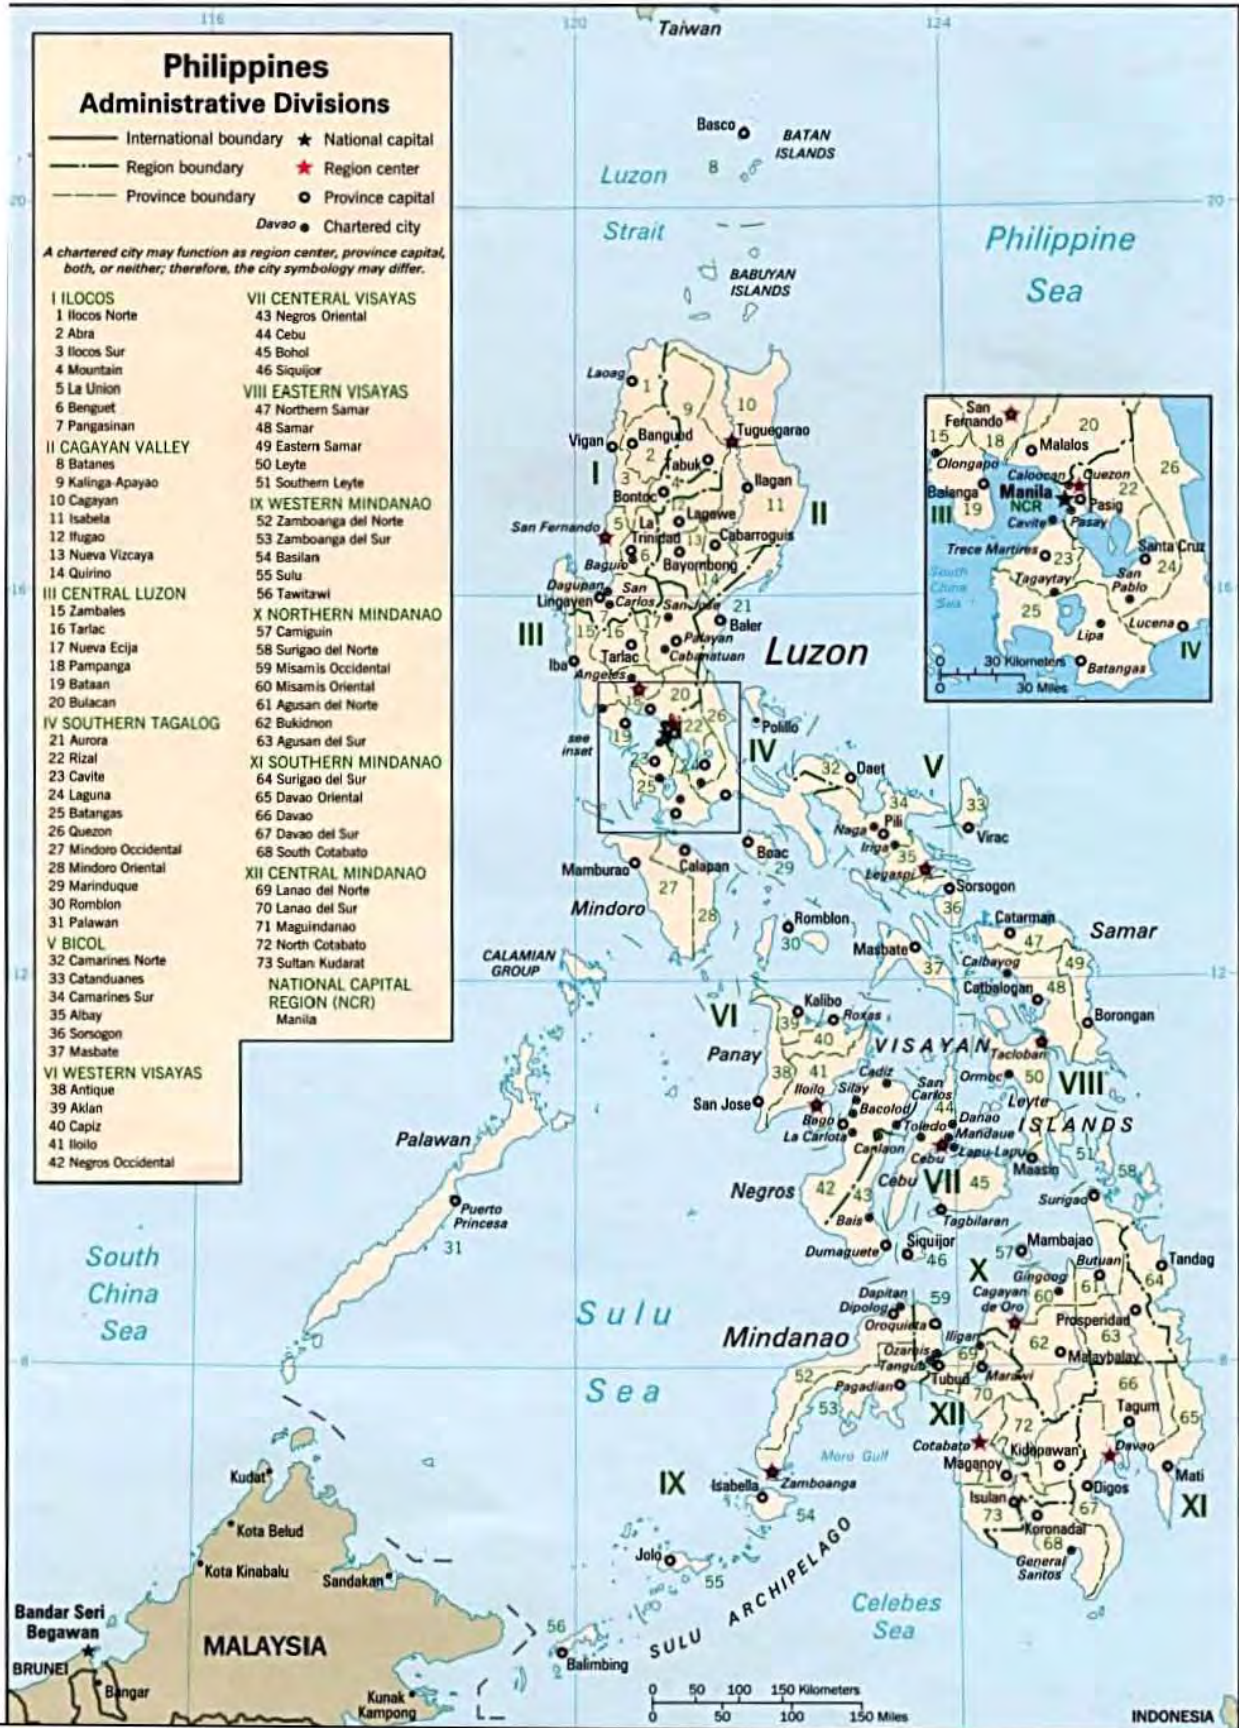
Philippines
Administrative Divisions

International boundary
Region boundary
Province boundary
National capital
Region center
Province capital
Davao Chartered city

A chartered city may function as region center, province capital, both, or neither; therefore, the city symbology may differ.

I ILOCOS
1 Ilocos Norte
2 Abra
3 Ilocos Sur
4 Mountain
5 La Union
6 Benguet
7 Pangasinan
II CAGAYAN VALLEY
8 Batanes
9 Kalinga-Apayao
10 Cagayan
11 Isabela
12 Ifugao
13 Nueva Vizcaya
14 Quirino
III CENTRAL LUZON
15 Zambales
16 Tarlac
17 Nueva Ecija
18 Pampanga
19 Bataan
20 Bulacan
IV SOUTHERN TAGALOG
21 Aurora
22 Rizal
23 Cavite
24 Laguna
25 Batangas
26 Quezon
27 Mindoro Occidental
28 Mindoro Oriental
29 Marinduque
30 Romblon
31 Palawan
V BICOL
32 Camarines Norte
33 Catanduanes
34 Camarines Sur
35 Albay
36 Sorsogon
37 Masbate
VI WESTERN VISAYAS
38 Antique
39 Aklan
40 Capiz
41 Iloilo
42 Negros Occidental

VII CENTERAL VISAYAS
43 Negros Oriental
44 Cebu
45 Bohol
46 Siquijor
VIII EASTERN VISAYAS
47 Northern Samar
48 Samar
49 Eastern Samar
50 Leyte
51 Southern Leyte
IX WESTERN MINDANAO
52 Zamboanga del Norte
53 Zamboanga del Sur
54 Basilan
55 Sulu
56 Tawitawi
X NORTHERN MINDANAO
57 Camiguin
58 Surigao del Norte
59 Misamis Occidental
60 Misamis Oriental
61 Agusan del Norte
62 Bukidnon
63 Agusan del Sur
XI SOUTHERN MINDANAO
64 Surigao del Sur
65 Davao Oriental
66 Davao
67 Davao del Sur
68 South Cotabato
XII CENTRAL MINDANAO
69 Lanao del Norte
70 Lanao del Sur
71 Maguindanao
72 North Cotabato
73 Sultan Kudarat
NATIONAL CAPITAL REGION (NCR)
Manila

116 120 124 20 16 12 8

Taiwan
Basco
BATAN ISLANDS
8
Luzon Strait
BABUYAN ISLANDS
Philippine Sea
Laoag 1
Vigan Bangued 9 10 Tuguegarao
I Tabuk 2 3 4 Ilagan 11 II
Bontoc
San Fernando 5 La Trinidad 12 Lagawe 13 Cabarroguis
Baguio 6 Bayombong 14
Dagupan Lingayen San Carlos San Jose 7 21 Baler
III 15 16 17 Palayan Cabanatuan
Iba Tarlac
Angeles
Luzon
18 20
19 22 26 Polillo
see inset
23 24 IV
25
32 Daet V
34 33
Naga Pili Virac
Iriga 35
Legaspi
Sorsogon
Mamburao Calapan Boac 29
Mindoro 27 28 36
Romblon
30
Catarman
Samar
47
Masbate 37 Calbayog 49
CALAMIAN GROUP
Catbalogan 48
Kalibo
VI 39 Roxas
40 Borongan
Panay VISAYAN Tacloban
38 41 Cadiz
Silay Ormoc 50 VIII
San Jose Iloilo San Carlos Leyte
Bago Bacolod Danao ISLANDS
La Carlota Toledo Mandaue
Canlaon 44 Lapu-Lapu 51
Cebu Maasin 58
Negros 42 43 VII 45
Surigao
Bais Tagbilaran
Dumaguete Siquijor Mambajao
46 57
X Butuan Tandag
Gingoog 61 64
Dapitan 59 Cagayan de Oro 60
Dipolog Prosperidad
Oroquieta Iligan 62 63
Mindanao Ozamis 69 Malaybalay
Tangub Marawi
52 Tubod 66
Pagadian 70
53 Tagum 65
XII
Moro Gulf 72
Cotabato Kidapawan Davao
Maganoy 71 Mati
IX Isabela Zamboanga Isulan Digos XI
54 73 67
Koronadal
Jolo 68
General Santos
55
Palawan
Puerto Princesa
31
South China Sea
Sulu Sea
Celebes Sea
SULU ARCHIPELAGO
56
Balimbing
Kudat
Kota Belud
Kota Kinabalu
Sandakan
Bandar Seri Begawan
MALAYSIA
BRUNEI
Bangar
Kunak Kampong
INDONESIA

San Fernando
15 18 20
Malalos
Olongapo 26
Caloocan Quezon
Balanga Manila 22
III 19 NCR Pasig
Cavite Pasay
Trece Martires 23
Santa Cruz
Tagaytay 24
South China Sea
San Pablo
25
Lucena
Lipa IV
30 Kilometers
30 Miles
Batangas

0 50 100 150 Kilometers
0 50 100 150 Miles